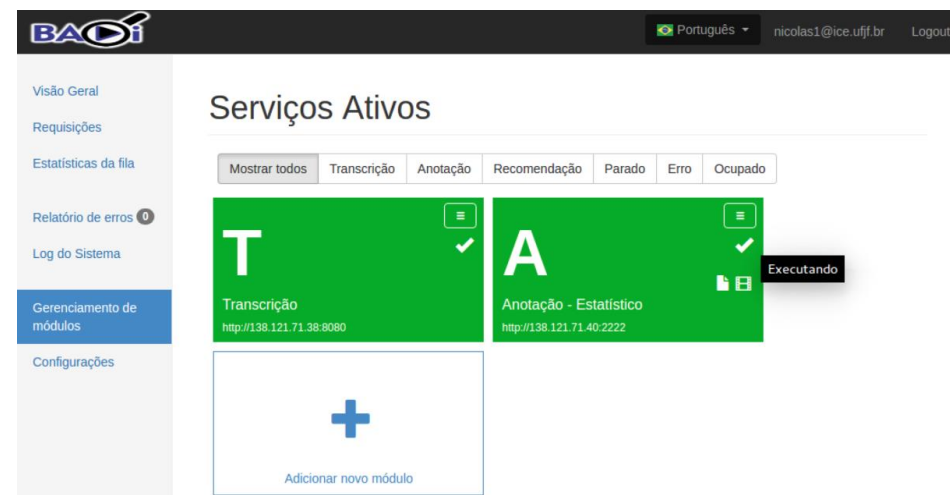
BADI

Português

nicolas1@ice.ufjf.br

Logout

Visão Geral

Requisições

Estatísticas da fila

Relatório de erros 0

Log do Sistema

Gerenciamento de módulos

Configurações

Serviços Ativos

Mostrar todos | Transcrição | Anotação | Recomendação | Parado | Erro | Ocupado

T

Transcrição

http://138.121.71.38:8080

A

Anotação - Estatístico

http://138.121.71.40:2222

Executando

Adicionar novo módulo